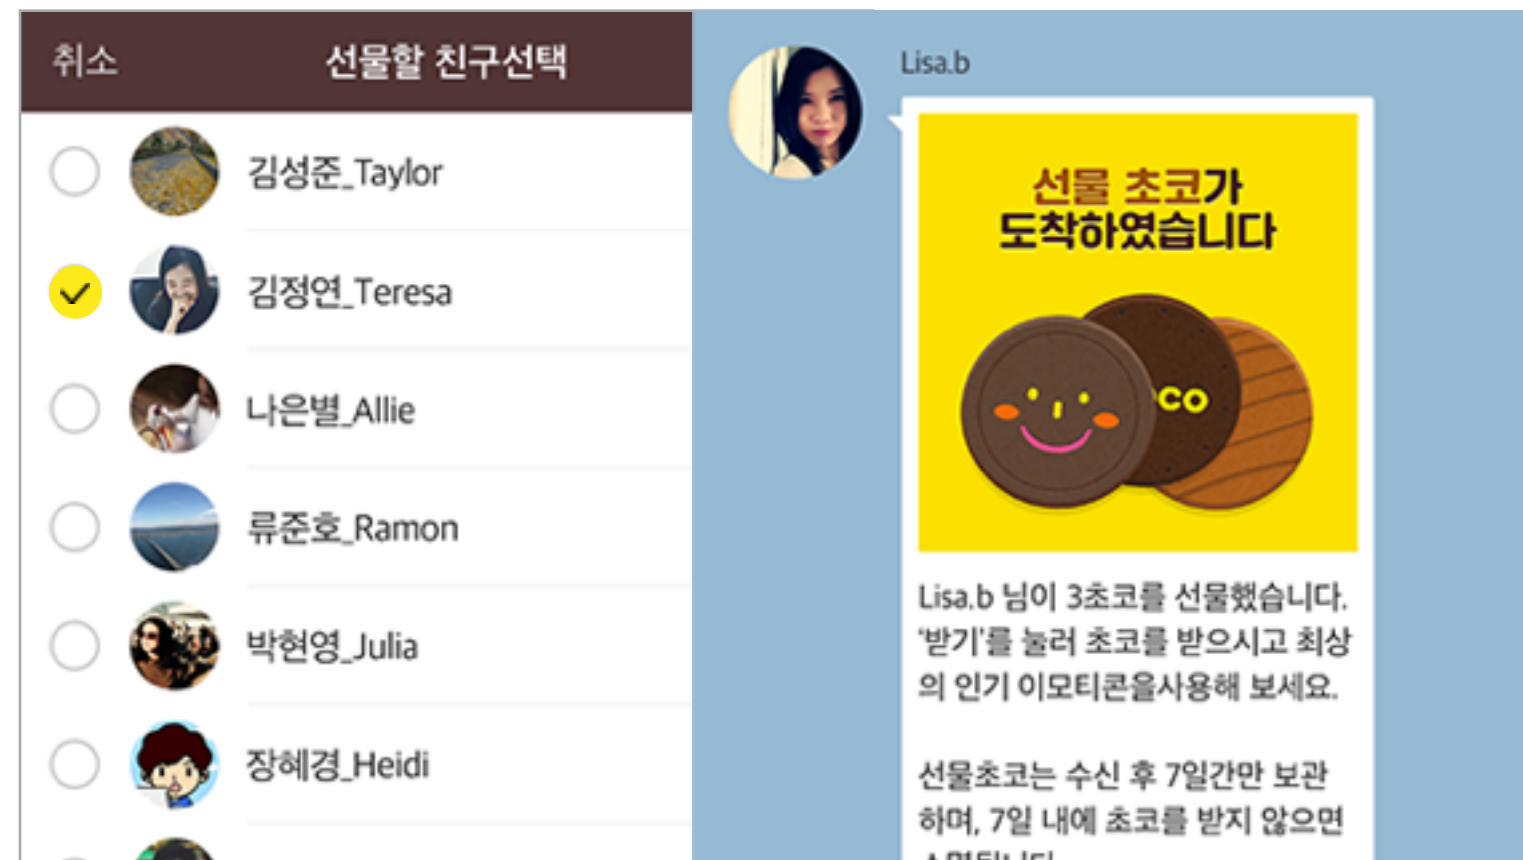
취소

선물할 친구선택

김성준_Taylor

김정연_Teresa

나은별_Allie

류준호_Ramon

박현영_Julia

장혜경_Heidi

Lisa.b

선물 초코가 도착하였습니다

CO

Lisa.b 님이 3초코를 선물했습니다. '받기'를 눌러 초코를 받으시고 최상의 인기 이모티콘을사용해 보세요.

선물초코는 수신 후 7일간만 보관하며, 7일 내에 초코를 받지 않으면 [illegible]